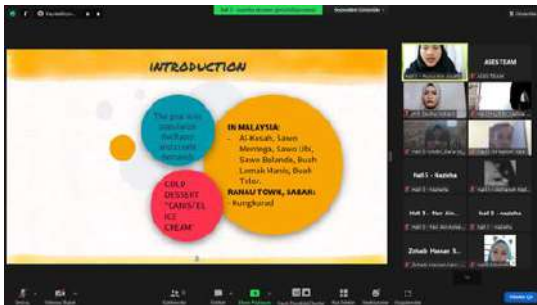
INTRODUCTION

The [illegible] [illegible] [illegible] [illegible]

IN MALAYSIA:
- Al-Kasah, Sawo Menega, Sawo Ubi, Sawo Belanda, Buah Lemak Manis, Buah Telor.
RANAU TOWN, SABAH:
- Kungkurad

COLD DESSERT "CANS/EL ICE CREAM"

ASES TEAM

Hall 1 - Nazeha

Hall 5 - Nazeha

Zinab Hassan S...